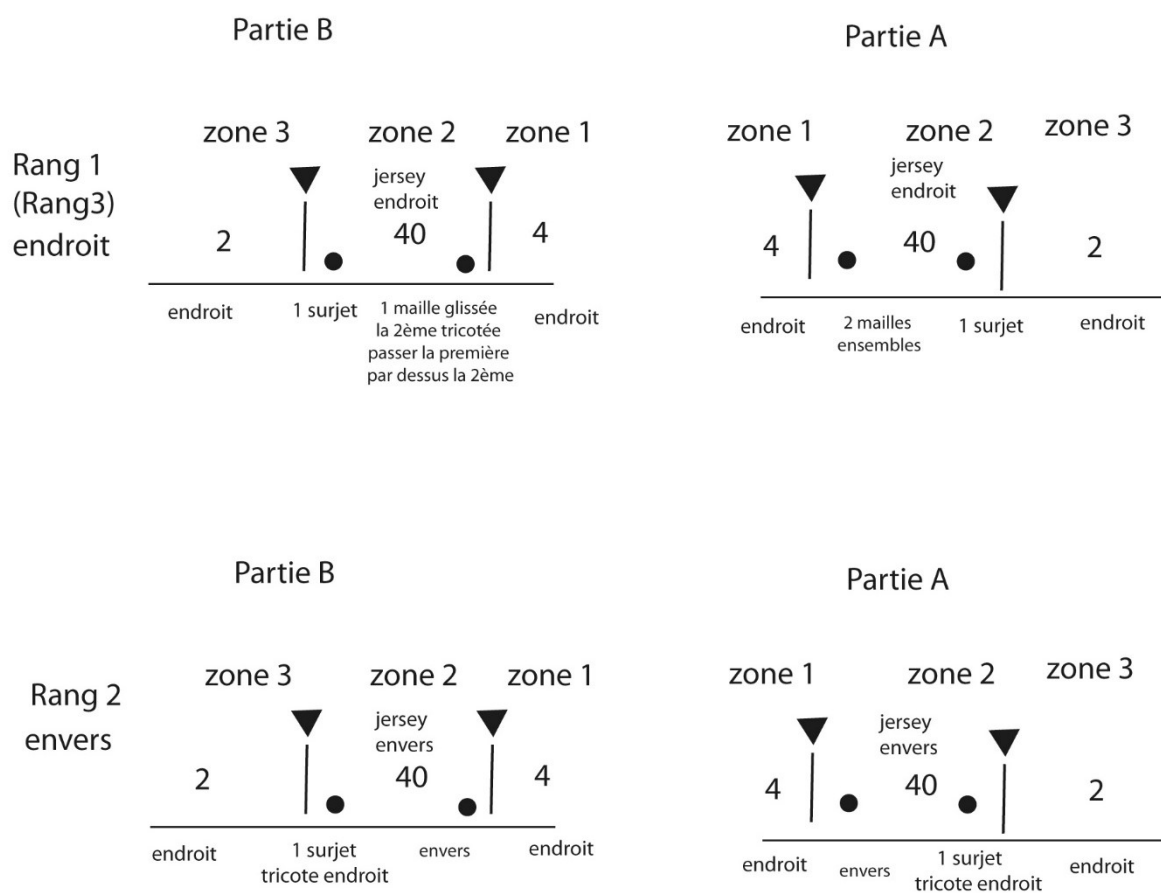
Partie B

Partie A

Rang 1
(Rang3)
endroit

zone 3 zone 2 zone 1

jersey endroit

2 40 4

endroit 1 surjet 1 maille glissée la 2ème tricotée passer la première par dessus la 2ème endroit

zone 1 zone 2 zone 3

jersey endroit

4 40 2

endroit 2 mailles ensembles 1 surjet endroit

Partie B

Partie A

Rang 2
envers

zone 3 zone 2 zone 1

jersey envers

2 40 4

endroit 1 surjet tricote endroit envers endroit

zone 1 zone 2 zone 3

jersey envers

4 40 2

endroit envers 1 surjet tricote endroit endroit